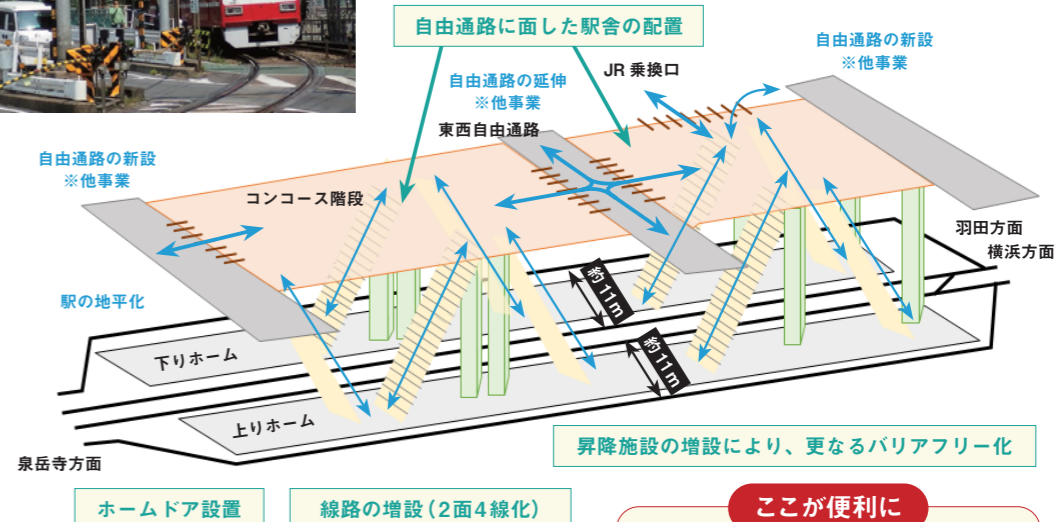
自由通路に面した駅舎の配置

自由通路の新設
※他事業

自由通路の延伸
※他事業

JR 乗換口

東西自由通路

自由通路の新設
※他事業

コンコース階段

羽田方面
横浜方面

駅の地平化

約11m

約11m

下りホーム

上りホーム

泉岳寺方面

昇降施設の増設により、更なるバリアフリー化

ホームドア設置

線路の増設（2面4線化）

ここが便利に